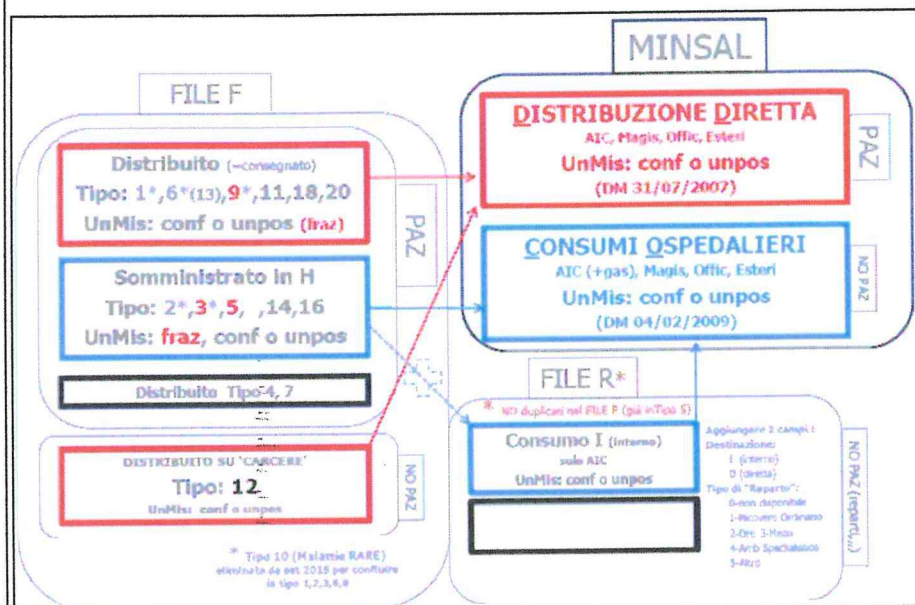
MINSAL

FILE F

Distribuito (=consegnato)
Tipo: 1*,6*(13),9*,11,18,20
UnMis: conf o unpos (fraz)

PAZ

Somministrato in H
Tipo: 2*,3*,5, ,14,16
UnMis: fraz, conf o unpos

Distribuito Tipo 4, 7

DISTRIBUITO SU 'CARCERE'
Tipo: 12
UnMis: conf o unpos

NO PAZ

* Tipo 10 (Malattie RARE) eliminato da ott 2015 per confluire in tipo 1,2,3,6,9

DISTRIBUZIONE DIRETTA
AIC, Magis, Offic, Esteri
UnMis: conf o unpos
(DM 31/07/2007)

PAZ

CONSUMI OSPEDALIERI
AIC (+gas), Magis, Offic, Esteri
UnMis: conf o unpos
(DM 04/02/2009)

NO PAZ

FILE R*

* NO duplicati nel FILE F (già in Tipo 5)

Consumo I (interno)
solo AIC
UnMis: conf o unpos

Aggiungere 2 campi :
Destinazione:
I (interno)
D (diretta)
Tipo di "Reparto"
0-non disponibile
1-Ricovero Ordinario
2-Ore 3-Mese
4-Amb Specialistico
5-Altro

NO PAZ (reparto...)